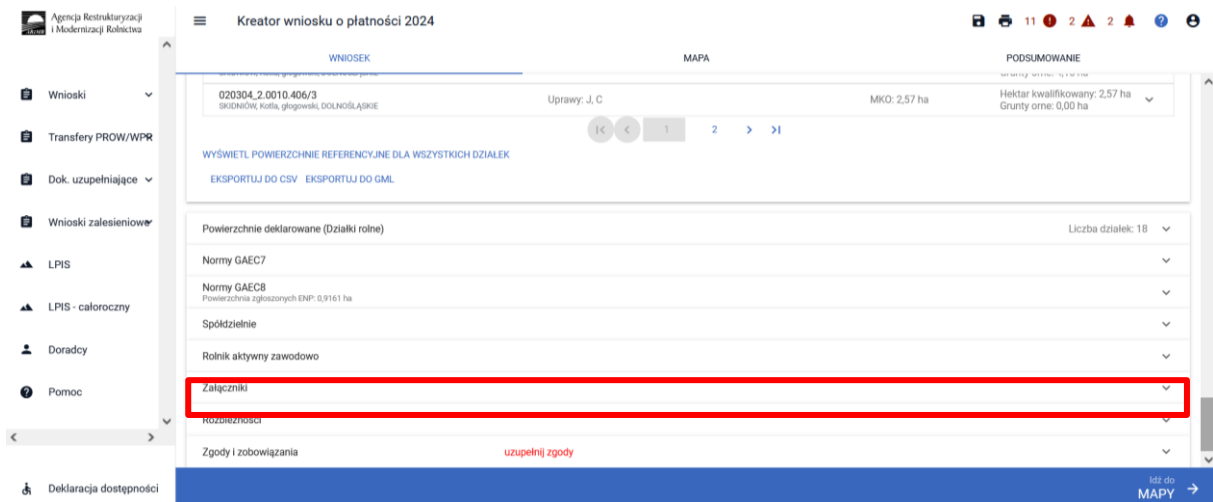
Agencja Restrukturyzacji i Modernizacji Rolnictwa

Kreator wniosku o płatności 2024

11 2 2

WNIOSEK
MAPA
PODSUMOWANIE

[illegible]
Grunty orne: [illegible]

020304_2.0010.406/3
SKIDNIÓW, Kotla, głogowski, DOLNOŚLĄSKIE
Uprawy: J, C
MKO: 2,57 ha
Hektar kwalifikowany: 2,57 ha
Grunty orne: 0,00 ha

1 2

WYŚWIETL POWIERZCHNIE REFERENCYJNE DLA WSZYSTKICH DZIAŁEK

EKSPORTUJ DO CSV EKSPORTUJ DO GML

Powierzchnie deklarowane (Działki rolne)
Liczba działek: 18

Normy GAEC7

Normy GAEC8
Powierzchnia zgłoszonych ENP: 0,9161 ha

Spółdzielnie

Rolnik aktywny zawodowo

Załączniki

Rozbieżności

Zgody i zobowiązania
uzupełnij zgody

Wnioski
Transfery PROW/WPR
Dok. uzupełniające
Wnioski zalesieniowe
LPIS
LPIS - całoroczny
Doradcy
Pomoc

Deklaracja dostępności

Idź do
MAPY